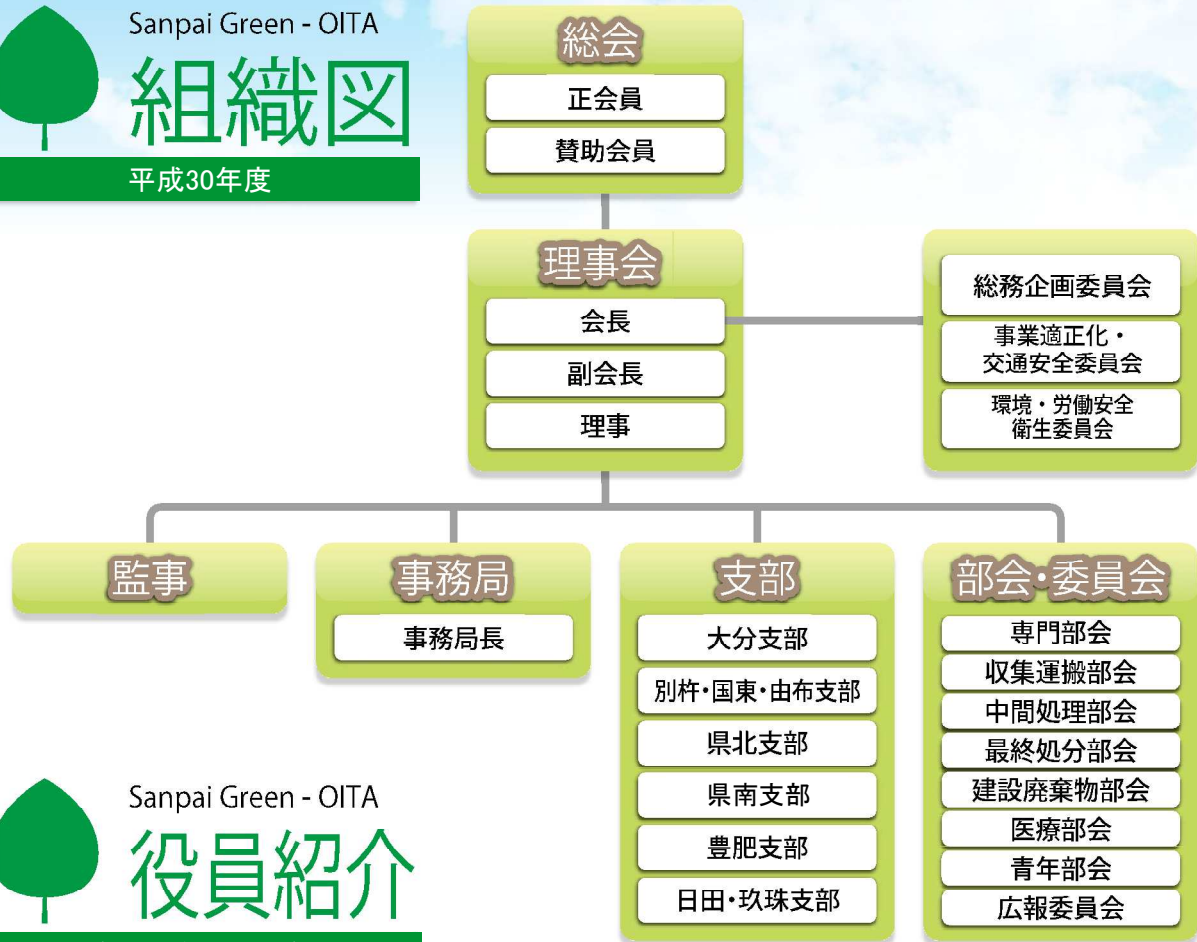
Sanpai Green - OITA
組織図
平成30年度

総会
正会員
賛助会員

理事会
会長
副会長
理事

総務企画委員会
事業適正化・交通安全委員会
環境・労働安全衛生委員会

監事

事務局
事務局長

支部
大分支部
別杵・国東・由布支部
県北支部
県南支部
豊肥支部
日田・玖珠支部

部会・委員会
専門部会
収集運搬部会
中間処理部会
最終処分部会
建設廃棄物部会
医療部会
青年部会
広報委員会

Sanpai Green - OITA
役員紹介